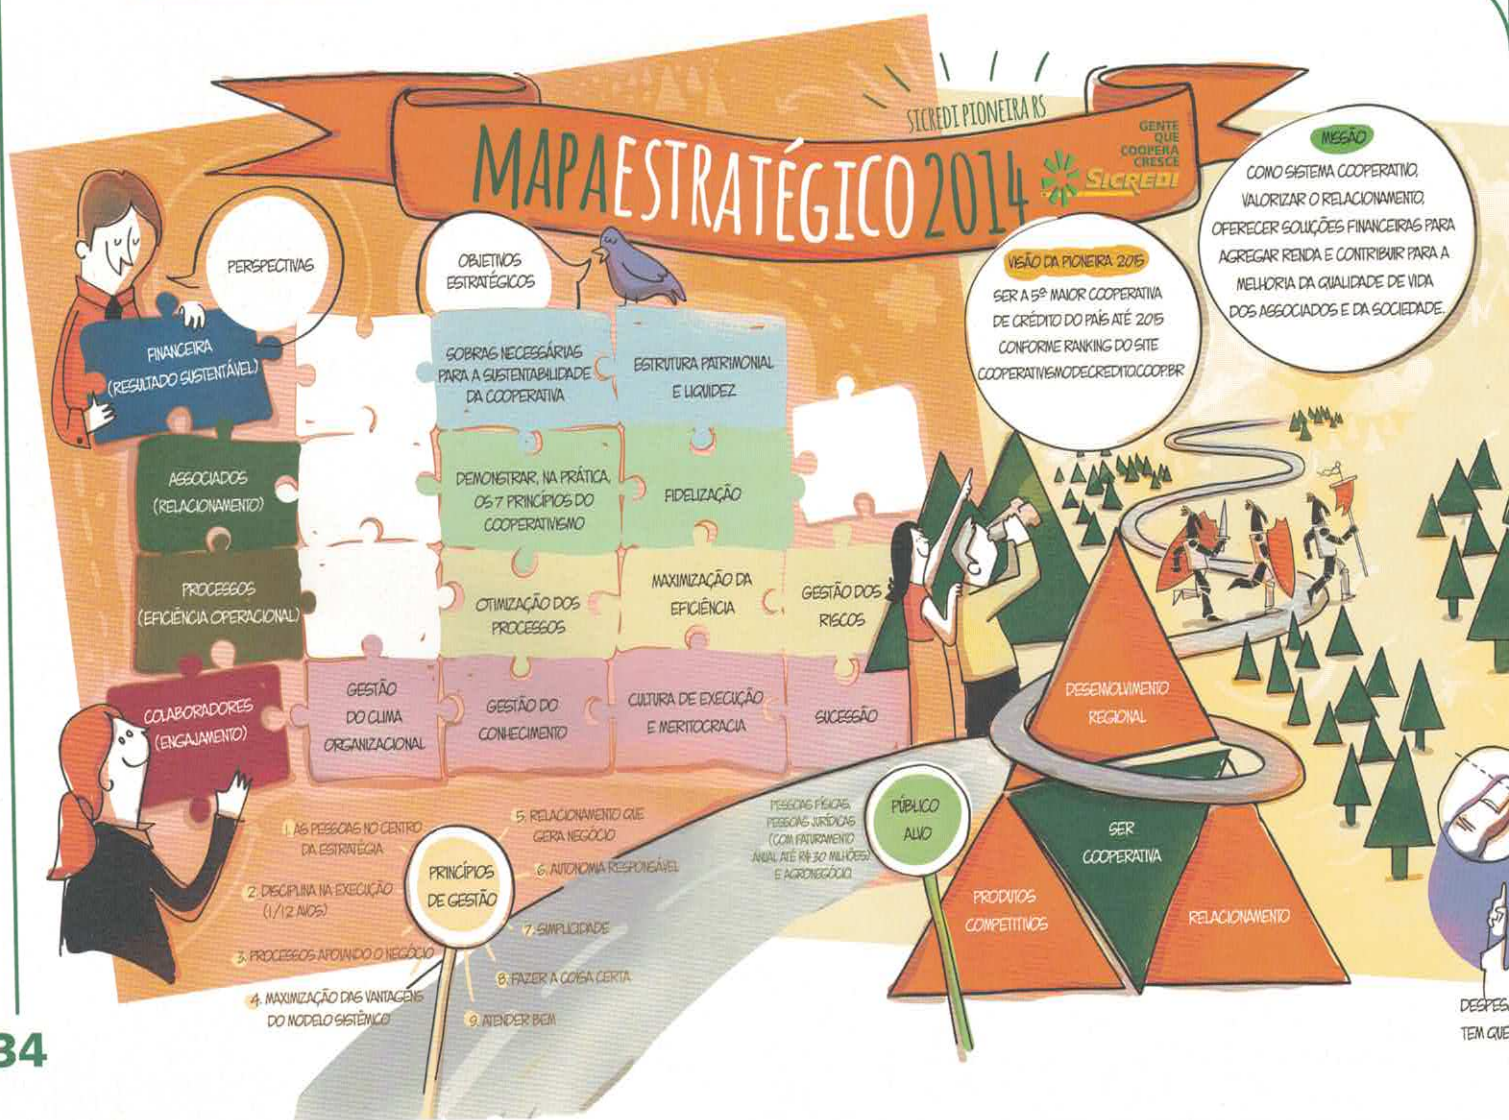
SICREDI PIONEIRA RS

MAPA ESTRATÉGICO 2014

GENTE QUE COOPERA CRESCE

SICREDI

MISSÃO

COMO SISTEMA COOPERATIVO, VALORIZAR O RELACIONAMENTO, OFERECER SOLUÇÕES FINANCEIRAS PARA AGREGAR RENDA E CONTRIBUIR PARA A MELHORIA DA QUALIDADE DE VIDA DOS ASSOCIADOS E DA SOCIEDADE.

VISÃO DA PIONEIRA 2015

SER A 5ª MAIOR COOPERATIVA DE CRÉDITO DO PAÍS ATÉ 2015 CONFORME RANKING DO SITE COOPERATIVISMODECREDITO.COOP.BR

PERSPECTIVAS

OBJETIVOS ESTRATÉGICOS

FINANCEIRA (RESULTADO SUSTENTÁVEL)

SOBRAS NECESSÁRIAS PARA A SUSTENTABILIDADE DA COOPERATIVA

ESTRUTURA PATRIMONIAL E LIQUIDEZ

ASSOCIADOS (RELACIONAMENTO)

DEMONSTRAR, NA PRÁTICA, OS 7 PRINCÍPIOS DO COOPERATIVISMO

FIDELIZAÇÃO

PROCESSOS (EFICIÊNCIA OPERACIONAL)

OTIMIZAÇÃO DOS PROCESSOS

MAXIMIZAÇÃO DA EFICIÊNCIA

GESTÃO DOS RISCOS

COLABORADORES (ENGAJAMENTO)

GESTÃO DO CLIMA ORGANIZACIONAL

GESTÃO DO CONHECIMENTO

CULTURA DE EXECUÇÃO E MERITOCRACIA

SUCESSÃO

1. AS PESSOAS NO CENTRO DA ESTRATÉGIA

2. DISCIPLINA NA EXECUÇÃO (1/12 AVOS)

3. PROCESSOS APOIANDO O NEGÓCIO

4. MAXIMIZAÇÃO DAS VANTAGENS DO MODELO SISTÊMICO

PRINCÍPIOS DE GESTÃO

5. RELACIONAMENTO QUE GERA NEGÓCIO

6. AUTONOMIA RESPONSÁVEL

7. SIMPLICIDADE

8. FAZER A COISA CERTA

9. ATENDER BEM

PESSOAS FÍSICAS, PESSOAS JURÍDICAS (COM FATURAMENTO ANUAL ATÉ R$ 30 MILHÕES) E AGRONEGÓCIO

PÚBLICO ALVO

DESENVOLVIMENTO REGIONAL

SER COOPERATIVA

PRODUTOS COMPETITIVOS

RELACIONAMENTO

DESPES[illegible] TEM QUE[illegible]

34